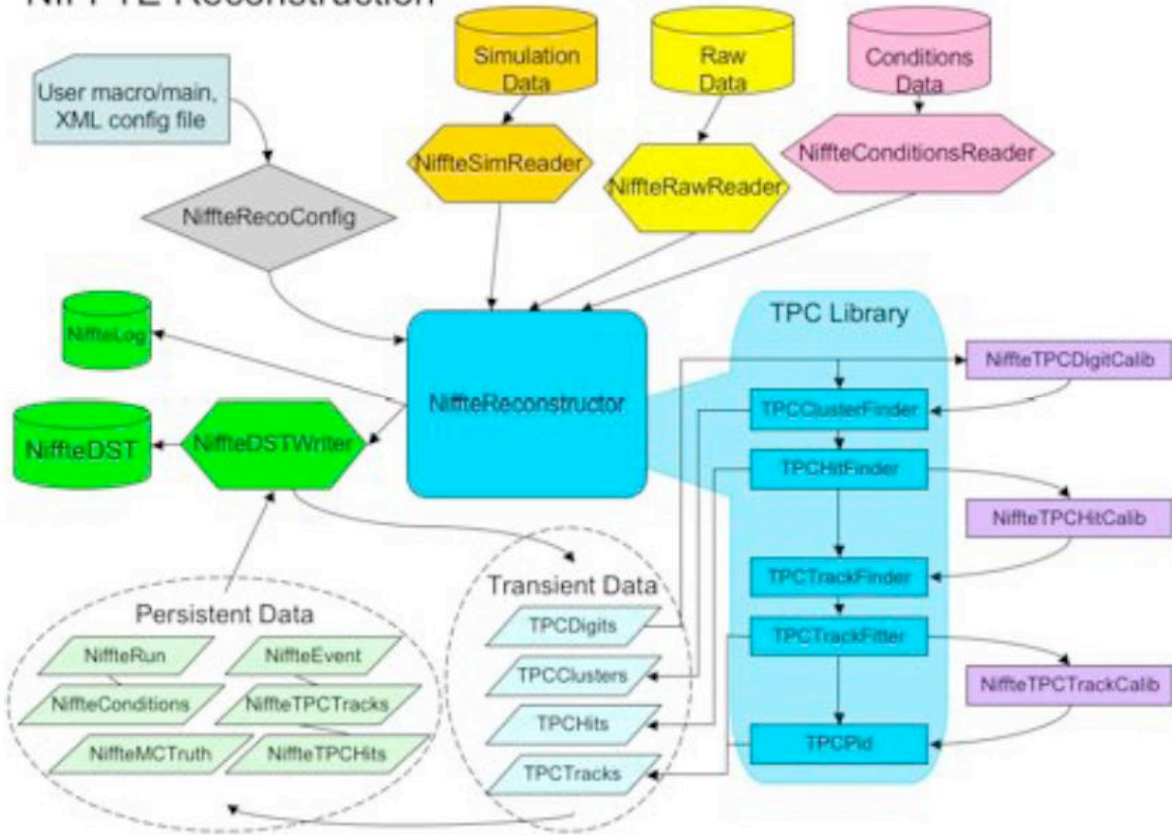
NIFFTE Reconstruction

User macro/main, XML config file

Simulation Data

Raw Data

Conditions Data

NiffteSimReader

NiffteRawReader

NiffteConditionsReader

NiffteRecoConfig

NiffteLog

NiffteReconstructor

TPC Library

NiffteTPCDigitCalib

TPCClusterFinder

NiffteDST

NiffteDSTWriter

TPCHitFinder

NiffteTPCHitCalib

TPCTrackFinder

Transient Data

Persistent Data

TPCDigits

TPCTrackFitter

NiffteRun

NiffteEvent

TPCClusters

NiffteTPCTrackCalib

NiffteConditions

NiffteTPCTracks

TPCHits

NiffteMCTruth

NiffteTPCHits

TPCPid

TPCTracks